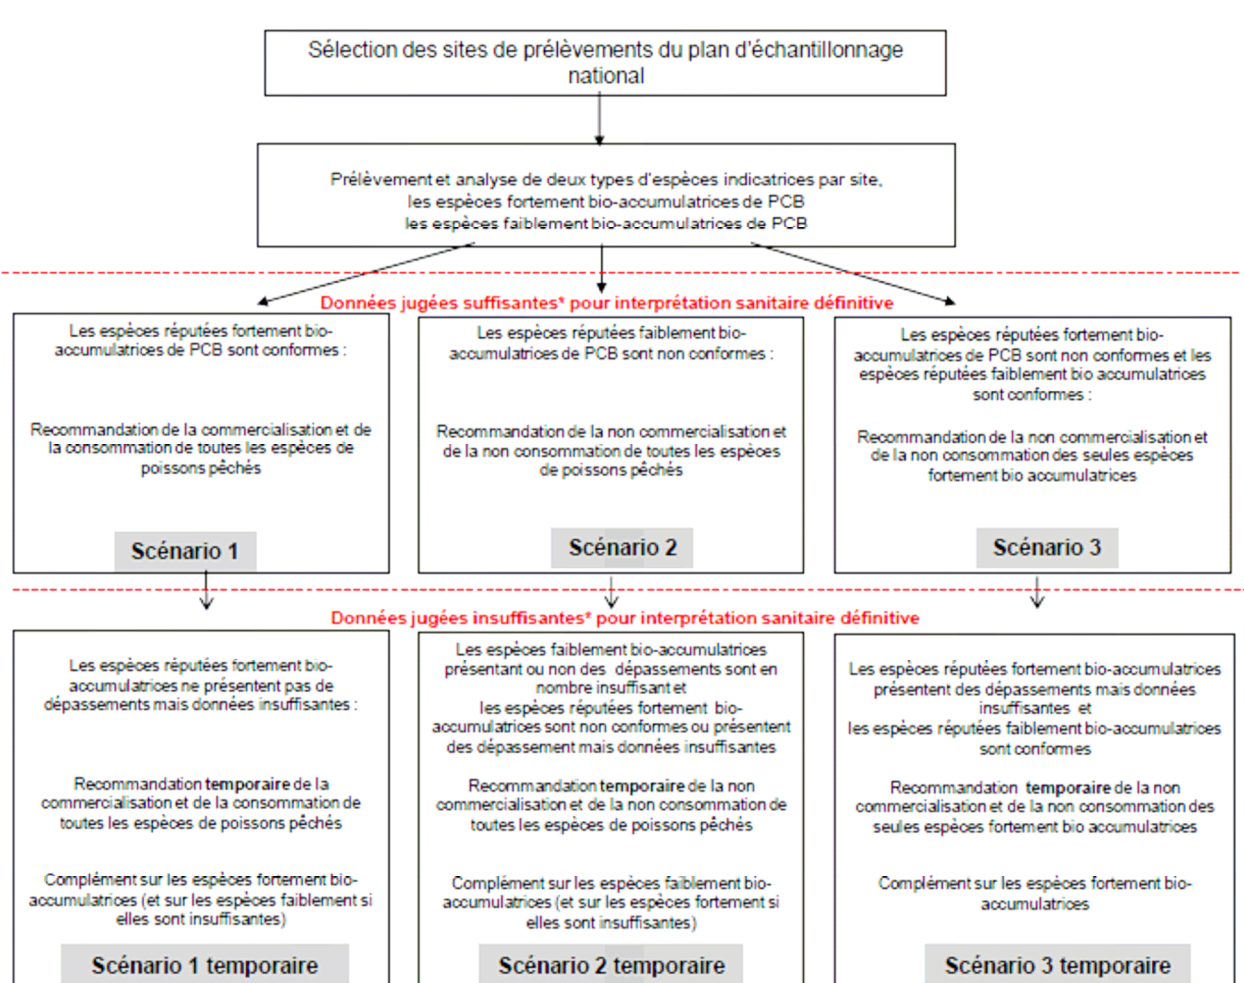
Sélection des sites de prélèvements du plan d'échantillonnage national

Prélèvement et analyse de deux types d'espèces indicatrices par site, les espèces fortement bio-accumulatrices de PCB les espèces faiblement bio-accumulatrices de PCB

Données jugées suffisantes* pour interprétation sanitaire définitive

Les espèces réputées fortement bio-accumulatrices de PCB sont conformes :

Recommandation de la commercialisation et de la consommation de toutes les espèces de poissons pêchés

Scénario 1

Les espèces réputées faiblement bio-accumulatrices de PCB sont non conformes :

Recommandation de la non commercialisation et de la non consommation de toutes les espèces de poissons pêchés

Scénario 2

Les espèces réputées fortement bio-accumulatrices de PCB sont non conformes et les espèces réputées faiblement bio accumulatrices sont conformes :

Recommandation de la non commercialisation et de la non consommation des seules espèces fortement bio accumulatrices

Scénario 3

Données jugées insuffisantes* pour interprétation sanitaire définitive

Les espèces réputées fortement bio-accumulatrices ne présentent pas de dépassements mais données insuffisantes :

Recommandation temporaire de la commercialisation et de la consommation de toutes les espèces de poissons pêchés

Complément sur les espèces fortement bio-accumulatrices (et sur les espèces faiblement si elles sont insuffisantes)

Scénario 1 temporaire

Les espèces faiblement bio-accumulatrices présentant ou non des dépassements sont en nombre insuffisant et les espèces réputées fortement bio-accumulatrices sont non conformes ou présentent des dépassement mais données insuffisantes

Recommandation temporaire de la non commercialisation et de la non consommation de toutes les espèces de poissons pêchés

Complément sur les espèces faiblement bio-accumulatrices (et sur les espèces fortement si elles sont insuffisantes)

Scénario 2 temporaire

Les espèces réputées fortement bio-accumulatrices présentent des dépassements mais données insuffisantes et les espèces réputées faiblement bio-accumulatrices sont conformes

Recommandation temporaire de la non commercialisation et de la non consommation des seules espèces fortement bio accumulatrices

Complément sur les espèces fortement bio-accumulatrices

Scénario 3 temporaire